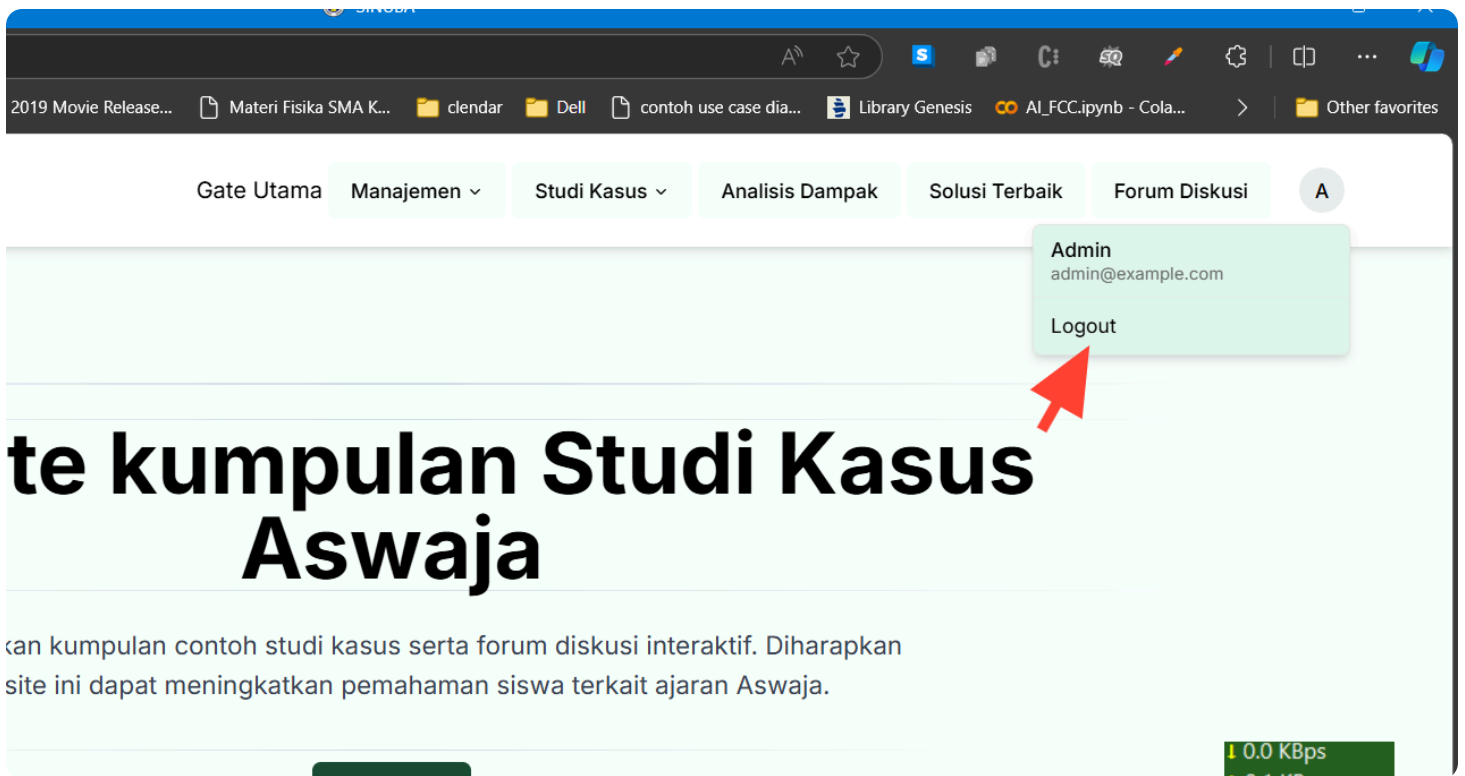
2019 Movie Release... Materi Fisika SMA K... clendar Dell contoh use case dia... Library Genesis AI_FCC.ipynb - Cola... Other favorites

Gate Utama Manajemen Studi Kasus Analisis Dampak Solusi Terbaik Forum Diskusi A

Admin
admin@example.com
Logout

te kumpulan Studi Kasus Aswaja

kan kumpulan contoh studi kasus serta forum diskusi interaktif. Diharapkan site ini dapat meningkatkan pemahaman siswa terkait ajaran Aswaja.

0.0 KBps